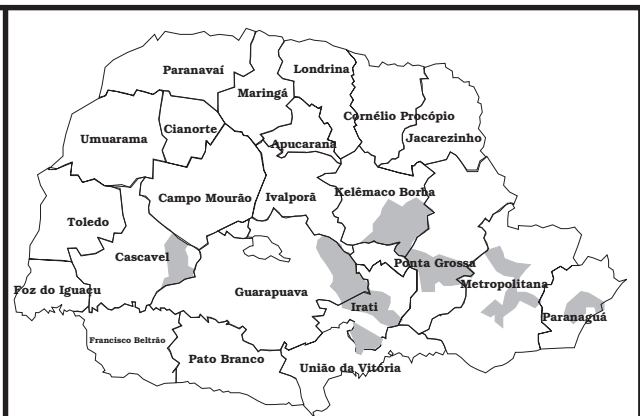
Paranavaí
Londrina
Maringá
Umuarama
Cianorte
Cornélio Procópio
Jacarezinho
Apucarana
Campo Mourão
Ivalporã
Kelêmaco Borba
Toledo
Cascavel
Ponta Grossa
Metropolitana
Foz do Iguaçu
Guarapuava
Irati
Paranaguá
Francisco Beltrão
Pato Branco
União da Vitória